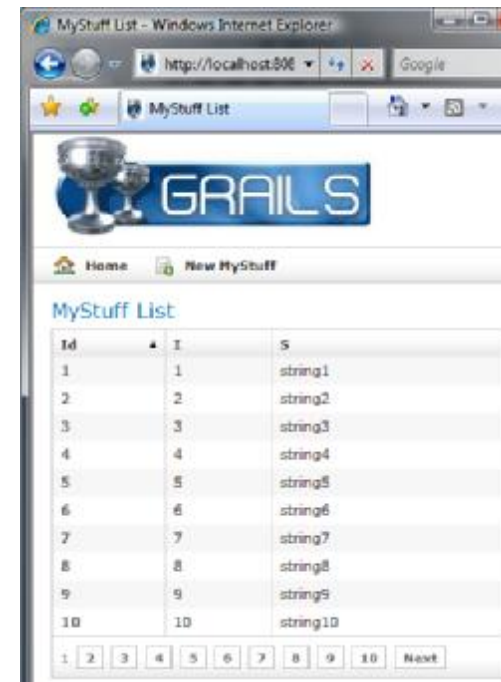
MyStuff List - Windows Internet Explorer

http://localhost:808

Google

MyStuff List

GRAILS

Home New MyStuff

MyStuff List

| Id | I | S |
|---|---|---|
| 1 | 1 | string1 |
| 2 | 2 | string2 |
| 3 | 3 | string3 |
| 4 | 4 | string4 |
| 5 | 5 | string5 |
| 6 | 6 | string6 |
| 7 | 7 | string7 |
| 8 | 8 | string8 |
| 9 | 9 | string9 |
| 10 | 10 | string10 |

1 2 3 4 5 6 7 8 9 10 Next